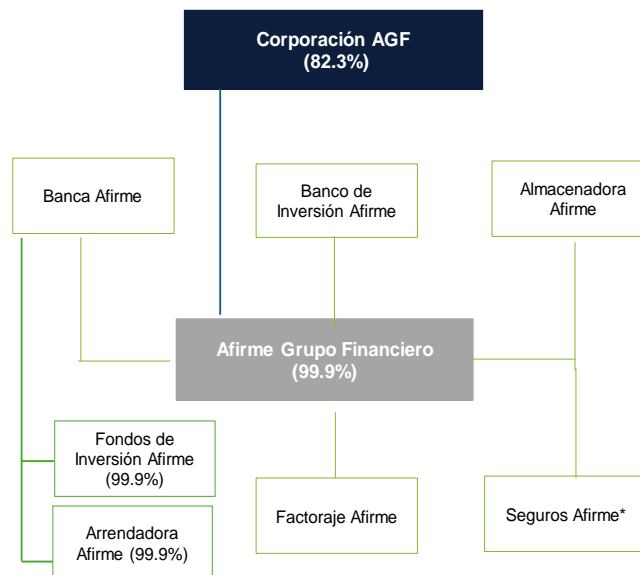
Corporación AGF
(82.3%)

Banca Afirme

Banco de Inversión Afirme

Almacenadora Afirme

Afirme Grupo Financiero
(99.9%)

Fondos de Inversión Afirme (99.9%)

Arrendadora Afirme (99.9%)

Factoraje Afirme

Seguros Afirme*